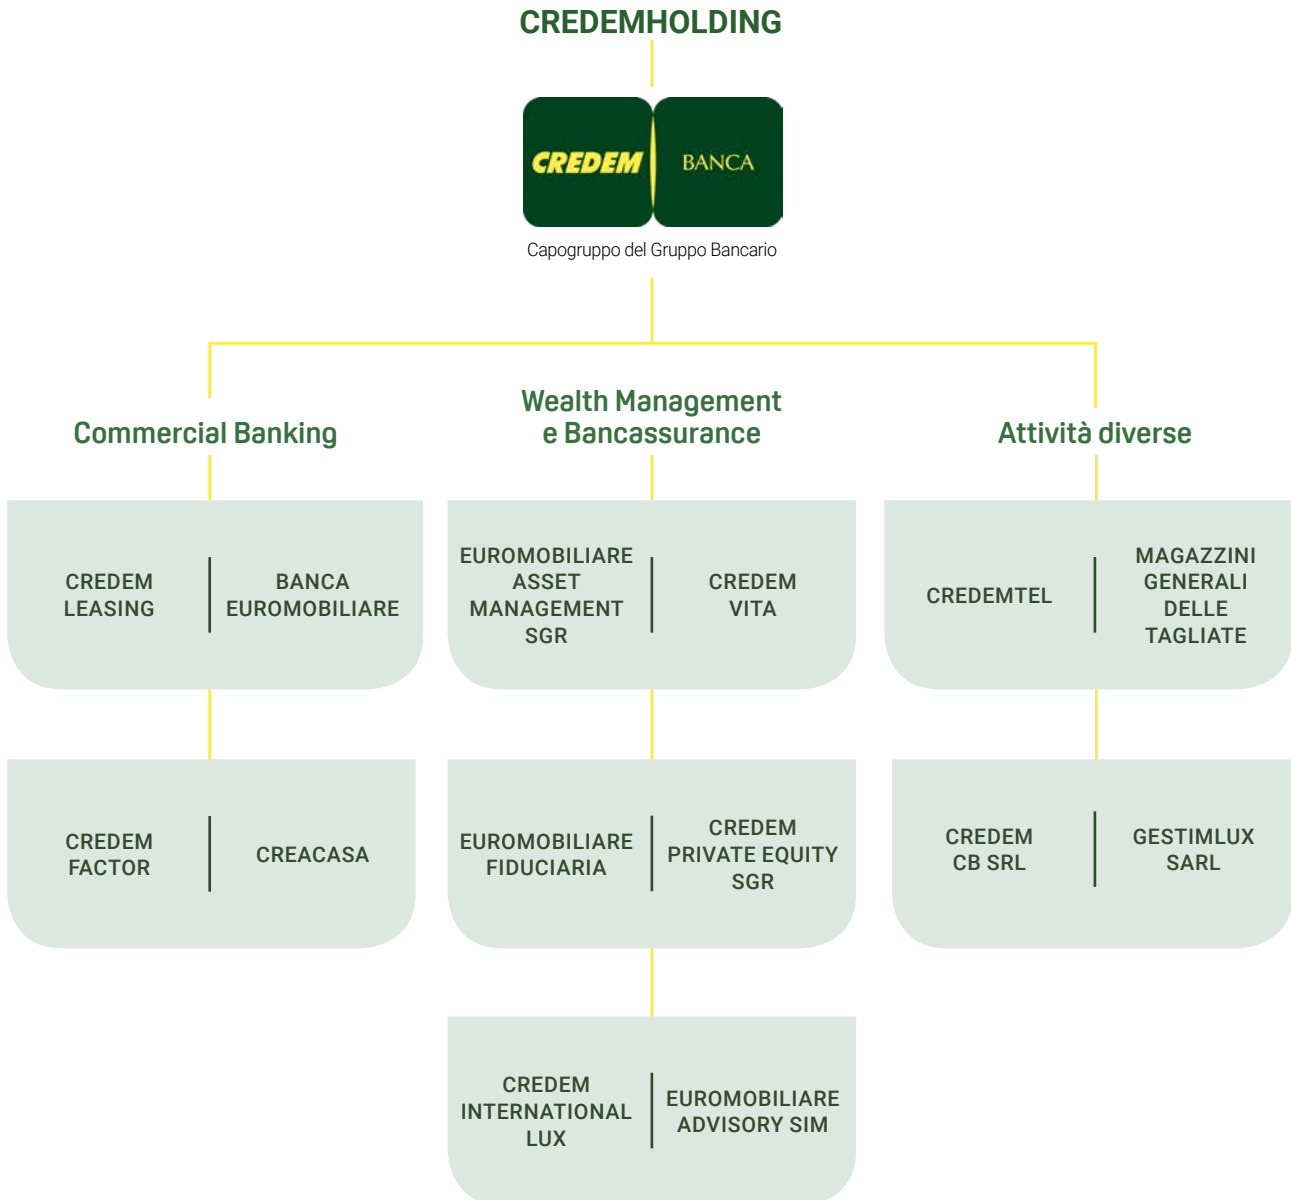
CREDEMHOLDING

CREDEM BANCA

Capogruppo del Gruppo Bancario

Commercial Banking

Wealth Management e Bancassurance

Attività diverse

CREDEM LEASING

BANCA EUROMOBILIARE

EUROMOBILIARE ASSET MANAGEMENT SGR

CREDEM VITA

CREDEMTEL

MAGAZZINI GENERALI DELLE TAGLIATE

CREDEM FACTOR

CREACASA

EUROMOBILIARE FIDUCIARIA

CREDEM PRIVATE EQUITY SGR

CREDEM CB SRL

GESTIMLUX SARL

CREDEM INTERNATIONAL LUX

EUROMOBILIARE ADVISORY SIM